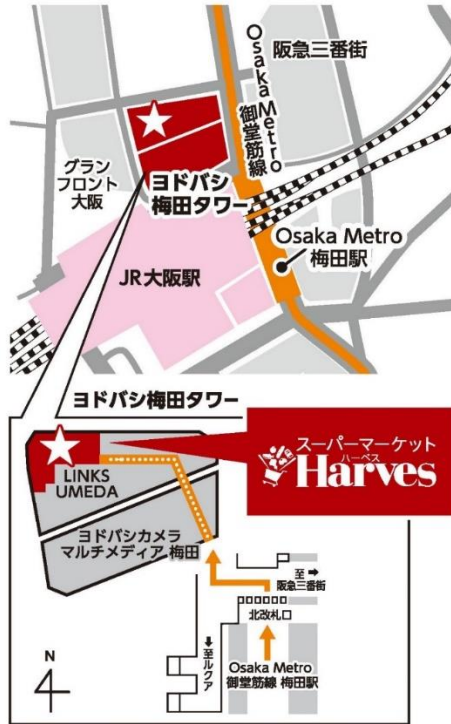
阪急三番街

Osaka Metro 御堂筋線

グランフロント大阪

ヨドバシ梅田タワー

Osaka Metro 梅田駅

JR大阪駅

ヨドバシ梅田タワー

スーパーマーケット
ハーベス
Harves

LINKS UMEDA

ヨドバシカメラ マルチメディア 梅田

至 阪急三番街

北改札口

至ルクア

Osaka Metro 御堂筋線 梅田駅

N